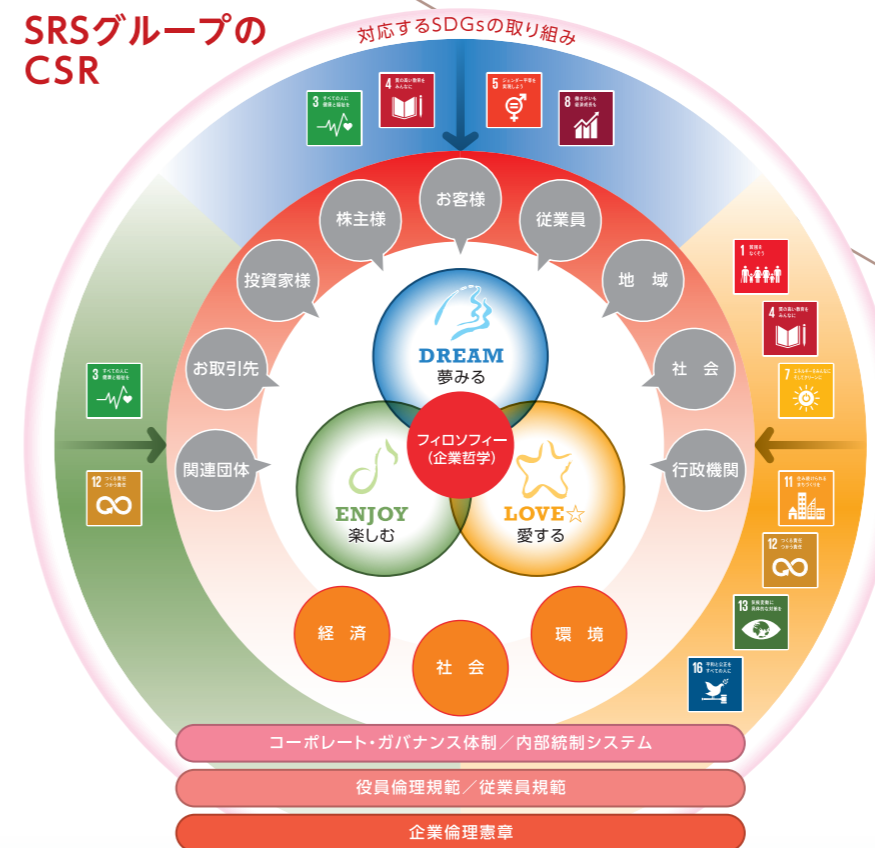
SRSグループの
CSR

対応するSDGsの取り組み

3 すべての人に健康と福祉を
4 質の高い教育をみんなに
5 ジェンダー平等を実現しよう
8 働きがいも経済成長も

お客様
株主様
従業員
投資家様
地 域
お取引先
社 会
関連団体
行政機関

DREAM
夢みる

フィロソフィー
(企業哲学)

ENJOY
楽しむ

LOVE☆
愛する

経 済
社 会
環 境

3 すべての人に健康と福祉を
12 つくる責任つかう責任

1 貧困をなくそう
4 質の高い教育をみんなに
7 エネルギーをみんなにそしてクリーンに
11 住み続けられるまちづくりを
12 つくる責任つかう責任
13 気候変動に具体的な対策を
16 平和と公正をすべての人に

コーポレート・ガバナンス体制／内部統制システム
役員倫理規範／従業員規範
企業倫理憲章